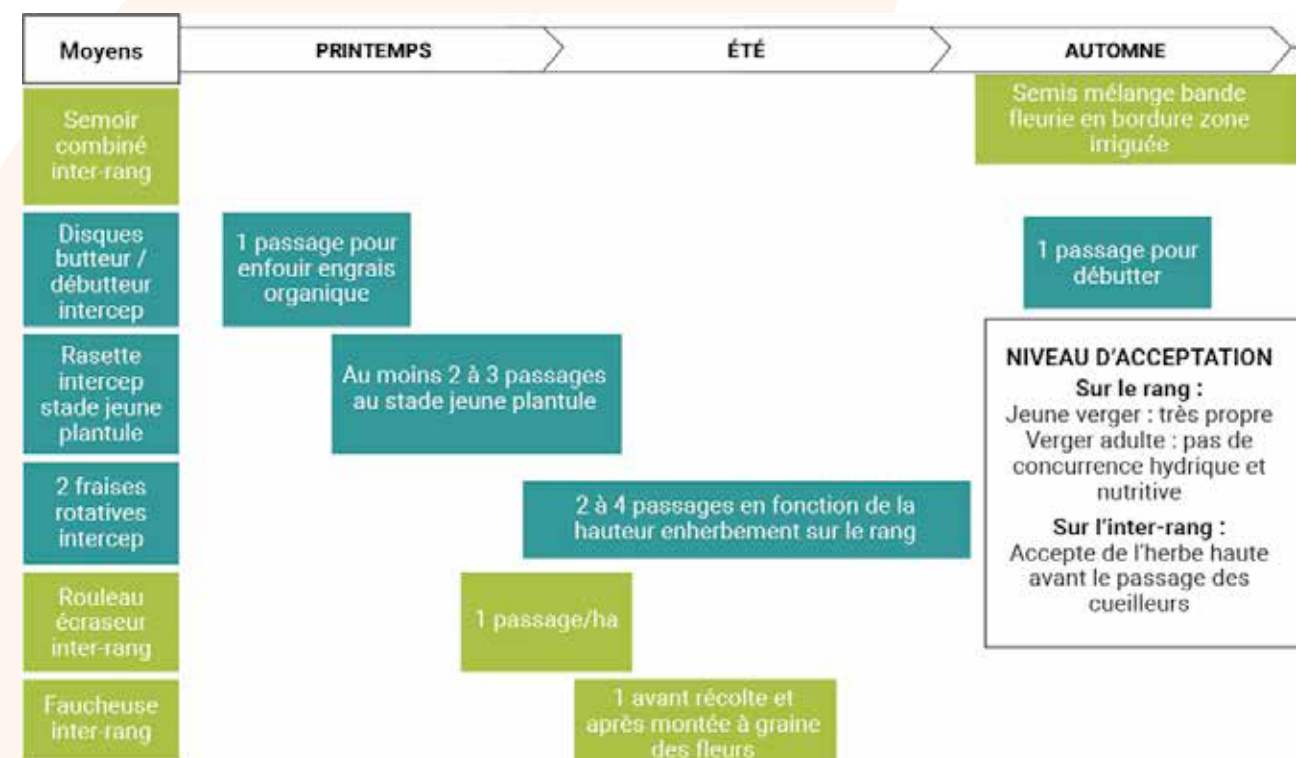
Moyens

PRINTEMPS

ÉTÉ

AUTOMNE

Semoir combiné inter-rang

Semis mélange bande fleurie en bordure zone irriguée

Disques butteur / débutteur intercep

1 passage pour enfouir engrais organique

1 passage pour débutter

Rasette intercep stade jeune plantule

Au moins 2 à 3 passages au stade jeune plantule

NIVEAU D'ACCEPTATION
Sur le rang :
Jeune verger : très propre
Verger adulte : pas de concurrence hydrique et nutritive
Sur l'inter-rang :
Accepte de l'herbe haute avant le passage des cueilleurs

2 fraises rotatives intercep

2 à 4 passages en fonction de la hauteur enherbement sur le rang

Rouleau écraseur inter-rang

1 passage/ha

Faucheuse inter-rang

1 avant récolte et après montée à graine des fleurs